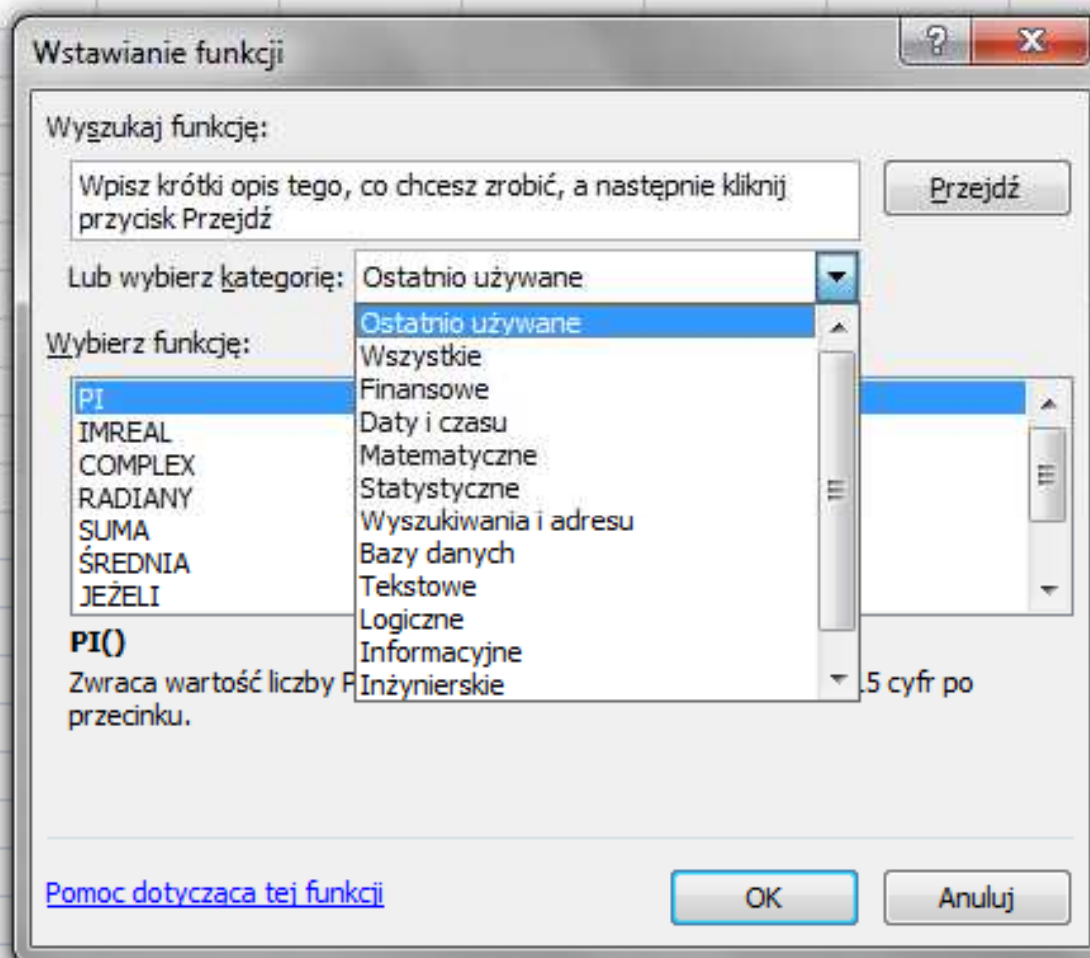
Wstawianie funkcji

?

Wyszukaj funkcję:

Wpisz krótki opis tego, co chcesz zrobić, a następnie kliknij przycisk Przejdź

Przejdź

Lub wybierz kategorię: Ostatnio używane

Ostatnio używane
Wszystkie
Finansowe
Daty i czasu
Matematyczne
Statystyczne
Wyszukiwania i adresu
Bazy danych
Tekstowe
Logiczne
Informacyjne
Inżynierskie

Wybierz funkcję:

PI
IMREAL
COMPLEX
RADIANY
SUMA
ŚREDNIA
JEŻELI

PI()

Zwraca wartość liczby P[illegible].5 cyfr po przecinku.

Pomoc dotycząca tej funkcji

OK

Anuluj